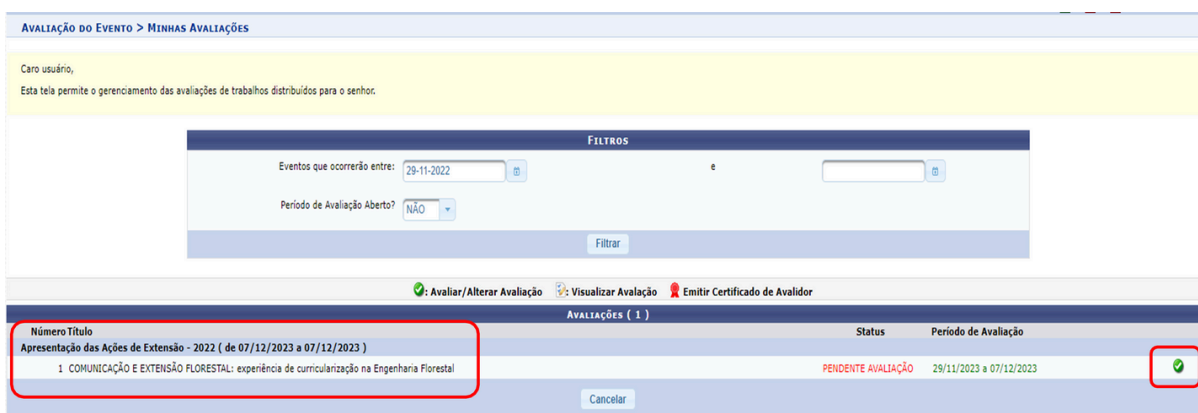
Avaliação do Evento > Minhas Avaliações

Caro usuário,

Esta tela permite o gerenciamento das avaliações de trabalhos distribuídos para o senhor.

Filtros

Eventos que ocorrerão entre: 29-11-2022 e

Período de Avaliação Aberto? NÃO

Filtrar

: Avaliar/Alterar Avaliação : Visualizar Avaliação Emitir Certificado de Avalidor

Avaliações ( 1 )

| Número | Título | Status | Período de Avaliação |
|---|---|---|---|
| Apresentação das Ações de Extensão - 2022 ( de 07/12/2023 a 07/12/2023 ) | | | |
| 1 | COMUNICAÇÃO E EXTENSÃO FLORESTAL: experiência de curricularização na Engenharia Florestal | PENDENTE AVALIAÇÃO | 29/11/2023 a 07/12/2023 |

Cancelar